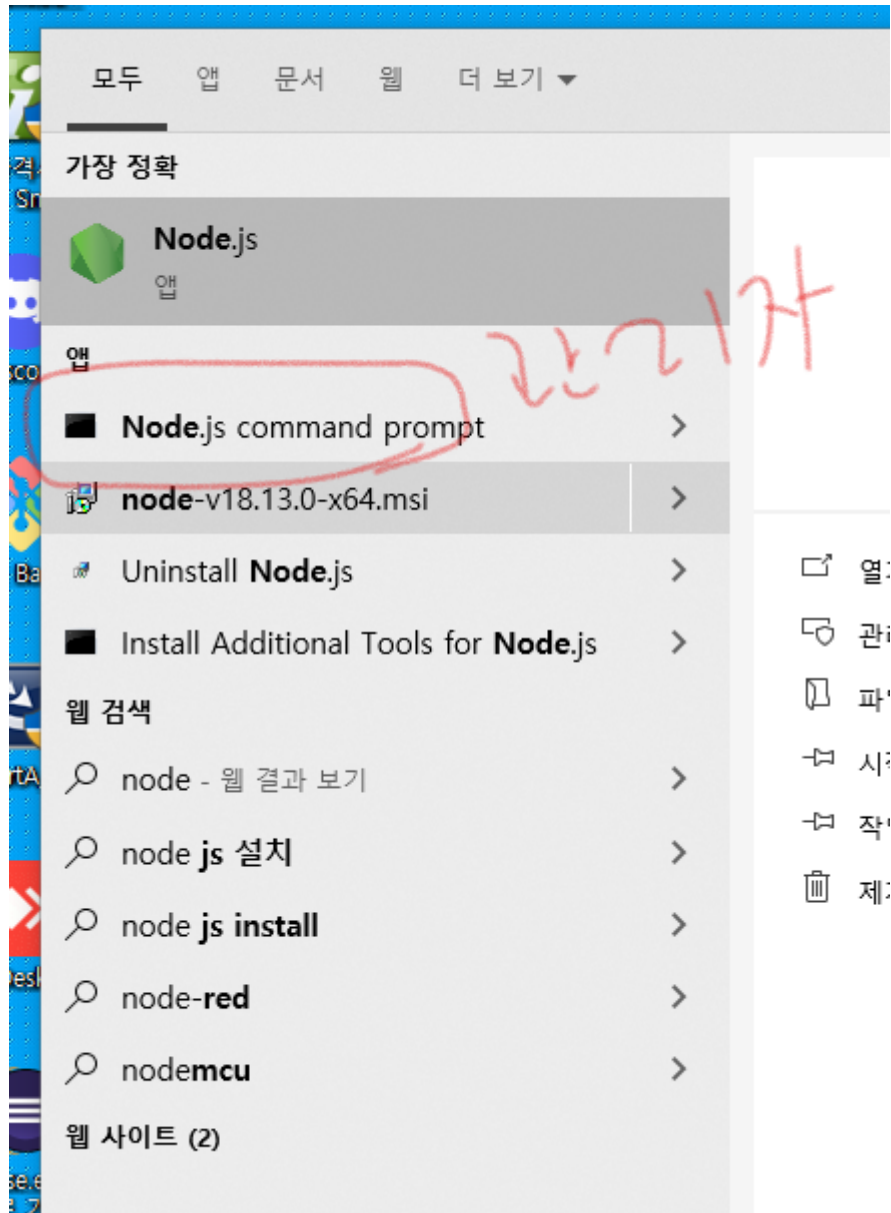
모두 앱 문서 웹 더 보기

가장 정확

Node.js
앱

관리자

앱

Node.js command prompt

node-v18.13.0-x64.msi

Uninstall Node.js

Install Additional Tools for Node.js

웹 검색

node - 웹 결과 보기

node js 설치

node js install

node-red

nodemcu

웹 사이트 (2)

열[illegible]
관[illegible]
파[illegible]
시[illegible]
작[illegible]
제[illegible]